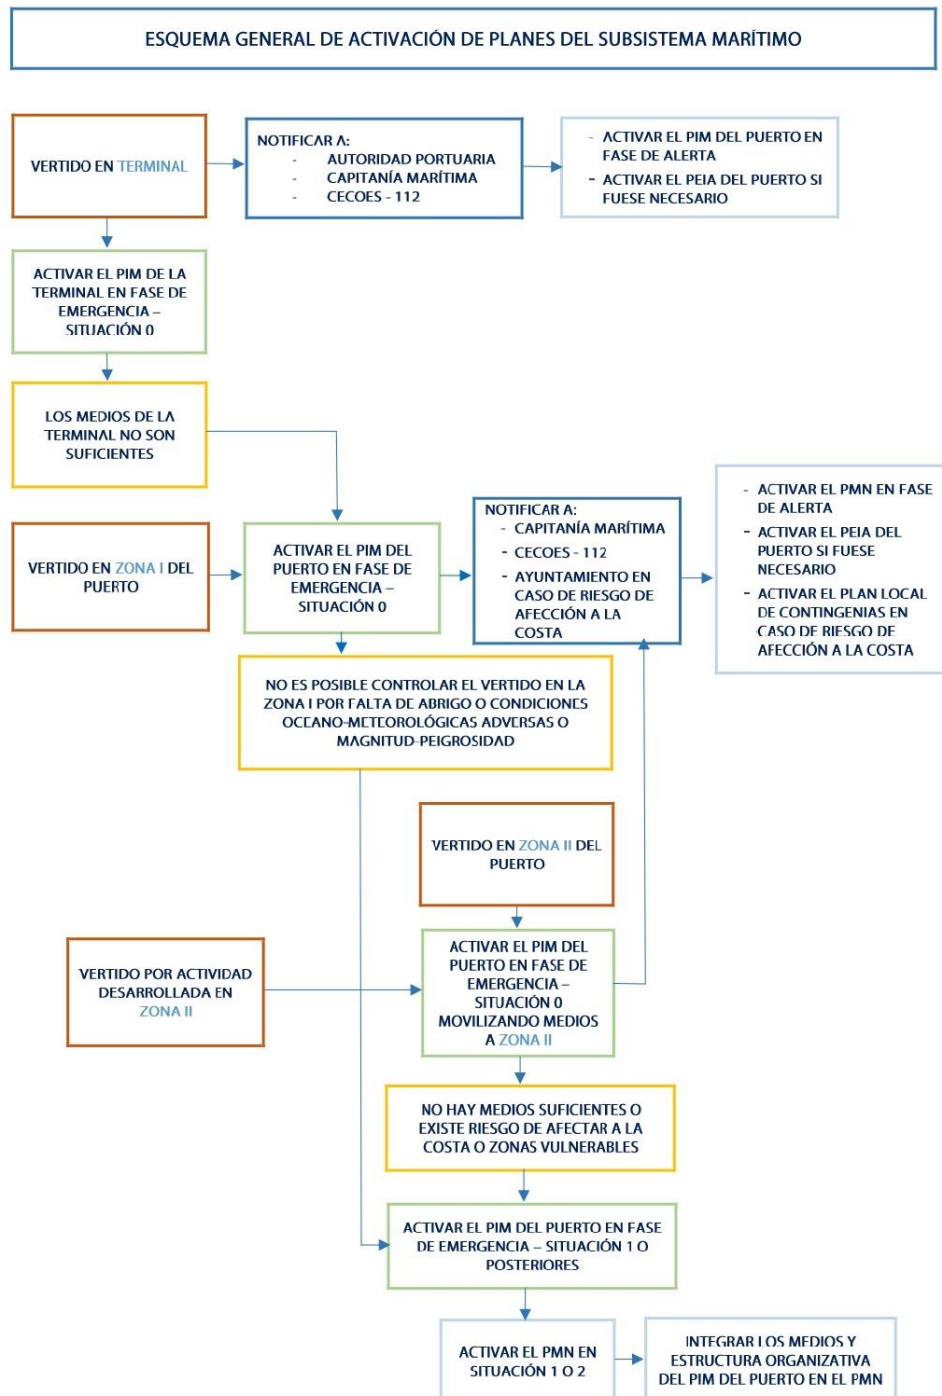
ESQUEMA GENERAL DE ACTIVACIÓN DE PLANES DEL SUBSISTEMA MARÍTIMO

VERTIDO EN TERMINAL

NOTIFICAR A:
- AUTORIDAD PORTUARIA
- CAPITANÍA MARÍTIMA
- CECOES - 112

- ACTIVAR EL PIM DEL PUERTO EN FASE DE ALERTA
- ACTIVAR EL PEIA DEL PUERTO SI FUESE NECESARIO

ACTIVAR EL PIM DE LA TERMINAL EN FASE DE EMERGENCIA – SITUACIÓN 0

LOS MEDIOS DE LA TERMINAL NO SON SUFICIENTES

VERTIDO EN ZONA I DEL PUERTO

ACTIVAR EL PIM DEL PUERTO EN FASE DE EMERGENCIA – SITUACIÓN 0

NOTIFICAR A:
- CAPITANÍA MARÍTIMA
- CECOES - 112
- AYUNTAMIENTO EN CASO DE RIESGO DE AFECCIÓN A LA COSTA

- ACTIVAR EL PMN EN FASE DE ALERTA
- ACTIVAR EL PEIA DEL PUERTO SI FUESE NECESARIO
- ACTIVAR EL PLAN LOCAL DE CONTINGENIAS EN CASO DE RIESGO DE AFECCIÓN A LA COSTA

NO ES POSIBLE CONTROLAR EL VERTIDO EN LA ZONA I POR FALTA DE ABRIGO O CONDICIONES OCEANO-METEOROLÓGICAS ADVERSAS O MAGNITUD-PEIGROSIDAD

VERTIDO EN ZONA II DEL PUERTO

VERTIDO POR ACTIVIDAD DESARROLLADA EN ZONA II

ACTIVAR EL PIM DEL PUERTO EN FASE DE EMERGENCIA – SITUACIÓN 0 MOVILIZANDO MEDIOS A ZONA II

NO HAY MEDIOS SUFICIENTES O EXISTE RIESGO DE AFECTAR A LA COSTA O ZONAS VULNERABLES

ACTIVAR EL PIM DEL PUERTO EN FASE DE EMERGENCIA – SITUACIÓN 1 O POSTERIORES

ACTIVAR EL PMN EN SITUACIÓN 1 O 2

INTEGRAR LOS MEDIOS Y ESTRUCTURA ORGANIZATIVA DEL PIM DEL PUERTO EN EL PMN